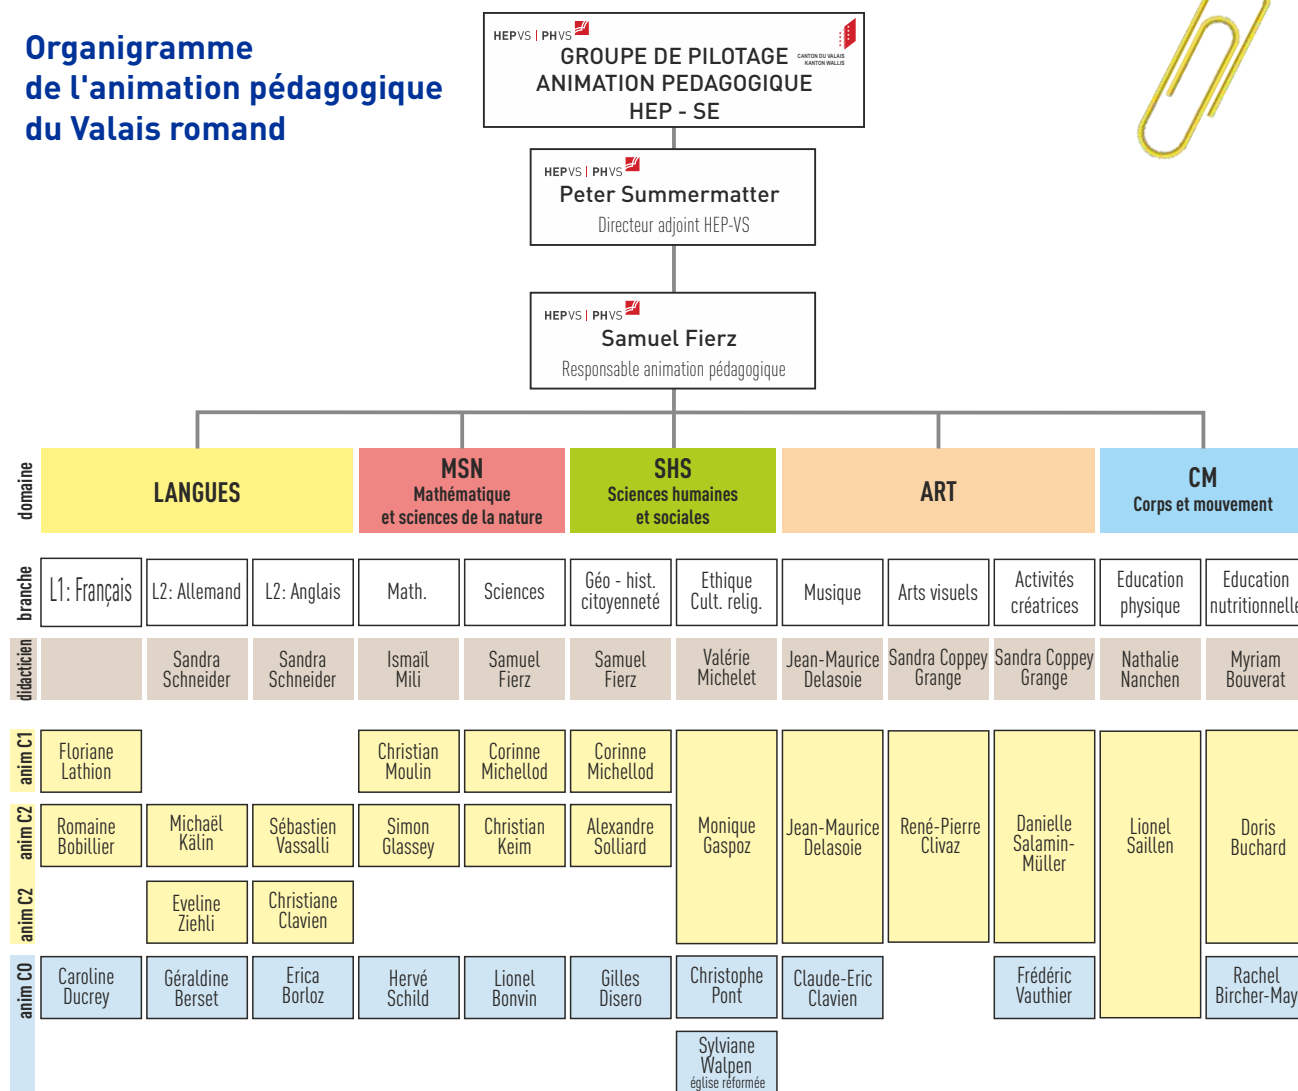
Organigramme de l'animation pédagogique du Valais romand

HEPVS | PHVS
GROUPE DE PILOTAGE
ANIMATION PEDAGOGIQUE
HEP - SE
CANTON DU VALAIS KANTON WALLIS

HEPVS | PHVS
Peter Summermatter
Directeur adjoint HEP-VS

HEPVS | PHVS
Samuel Fierz
Responsable animation pédagogique

domaine

LANGUES

MSN
Mathématique et sciences de la nature

SHS
Sciences humaines et sociales

ART

CM
Corps et mouvement

| branche | L1: Français | L2: Allemand | L2: Anglais | Math. | Sciences | Géo - hist. citoyenneté | Ethique Cult. relig. | Musique | Arts visuels | Activités créatrices | Education physique | Education nutritionnelle |
|---|---|---|---|---|---|---|---|---|---|---|---|---|
| didacticien | | Sandra Schneider | Sandra Schneider | Ismaïl Mili | Samuel Fierz | Samuel Fierz | Valérie Michelet | Jean-Maurice Delasoie | Sandra Coppey Grange | Sandra Coppey Grange | Nathalie Nanchen | Myriam Bouverat |
| anim C1 | Floriane Lathion | | | Christian Moulin | Corinne Michellod | Corinne Michellod | Monique Gaspoz | Jean-Maurice Delasoie | René-Pierre Clivaz | Danielle Salamin-Müller | Lionel Saillen | Doris Buchard |
| anim C2 | Romaine Bobillier | Michaël Kälin | Sébastien Vassalli | Simon Glassey | Christian Keim | Alexandre Solliard | | | | | | |
| anim C2 | | Eveline Ziehli | Christiane Clavien | | | | | | | | | |
| anim CO | Caroline Ducrey | Géraldine Berset | Erica Borloz | Hervé Schild | Lionel Bonvin | Gilles Disero | Christophe Pont | Claude-Eric Clavien | | Frédéric Vauthier | | Rachel Bircher-May |
| | | | | | | | Sylviane Walpen église réformée | | | | | |